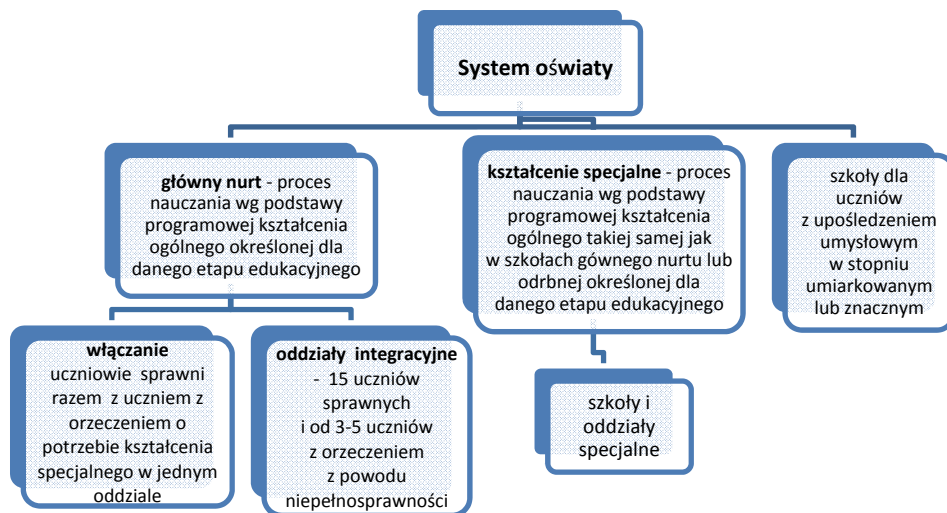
System oświaty

główny nurt - proces nauczania wg podstawy programowej kształcenia ogólnego określonej dla danego etapu edukacyjnego

kształcenie specjalne - proces nauczania wg podstawy programowej kształcenia ogólnego takiej samej jak w szkołach gównego nurtu lub odrbnej określonej dla danego etapu edukacyjnego

szkoły dla uczniów z upośledzeniem umysłowym w stopniu umiarkowanym lub znacznym

włączanie uczniowie sprawni razem z uczniem z orzeczeniem o potrzebie kształcenia specjalnego w jednym oddziale

oddziały integracyjne - 15 uczniów sprawnych i od 3-5 uczniów z orzeczeniem z powodu niepełnosprawności

szkoły i oddziały specjalne